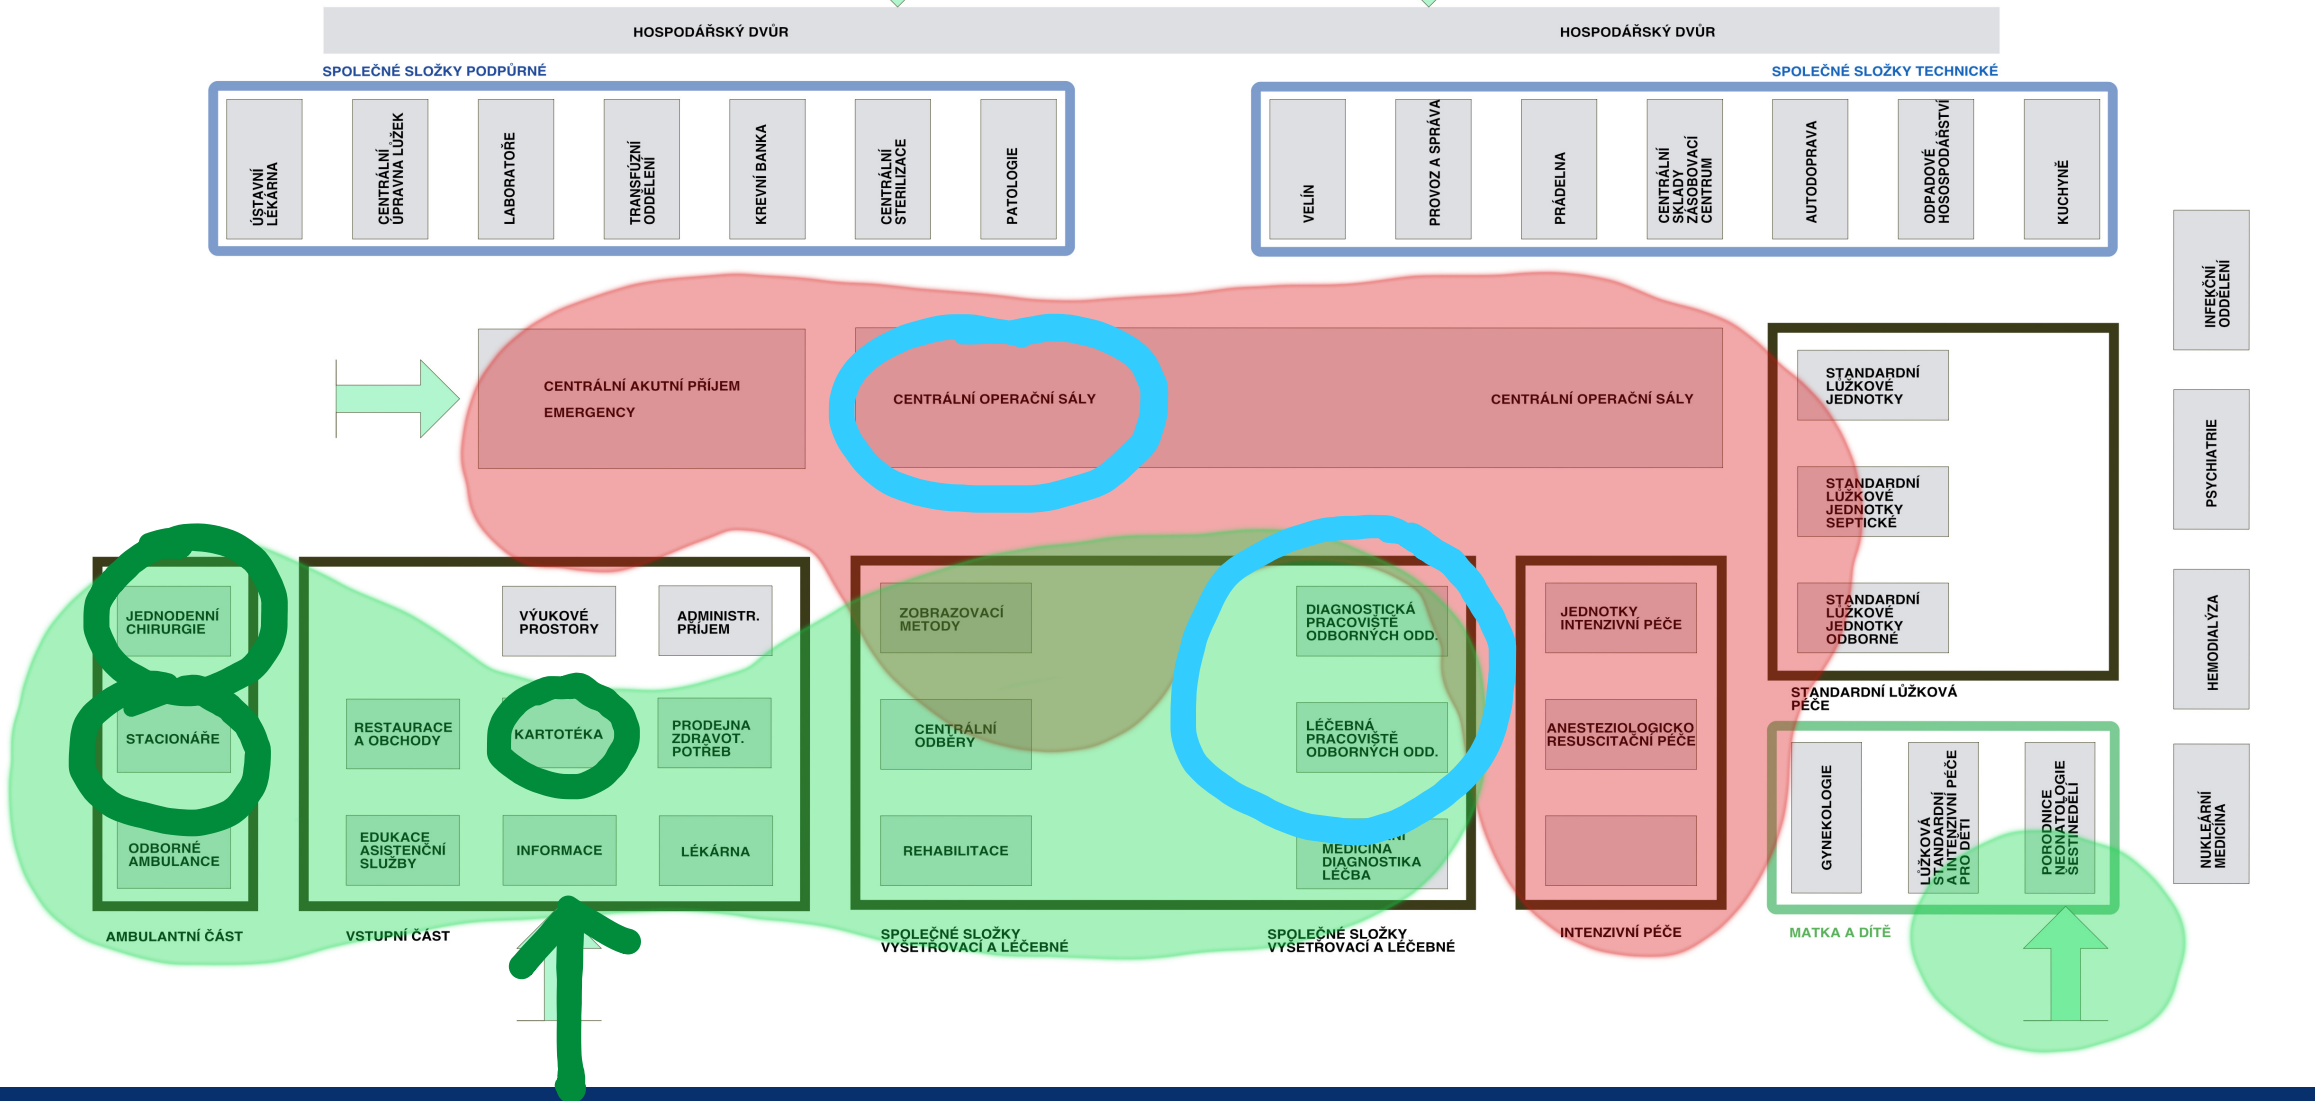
HOSPODÁŘSKÝ DVŮR

HOSPODÁŘSKÝ DVŮR

SPOLEČNÉ SLOŽKY PODPŮRNÉ

ÚSTAVNÍ LÉKÁRNA

CENTRÁLNÍ ÚPRAVNA LŮŽEK

LABORATOŘE

TRANSFÚZNÍ ODDĚLENÍ

KREVNÍ BANKA

CENTRÁLNÍ STERILIZACE

PATOLOGIE

SPOLEČNÉ SLOŽKY TECHNICKÉ

VELÍN

PROVOZ A SPRÁVA

PRÁDELNA

CENTRÁLNÍ SKLADY ZÁSOBOVACÍ CENTRUM

AUTODOPRAVA

ODPADOVÉ HOSOSPODÁŘSTVÍ

KUCHYNĚ

INFEKČNÍ ODDĚLENÍ

CENTRÁLNÍ AKUTNÍ PŘÍJEM
EMERGENCY

CENTRÁLNÍ OPERAČNÍ SÁLY

CENTRÁLNÍ OPERAČNÍ SÁLY

STANDARDNÍ LŮŽKOVÉ JEDNOTKY

STANDARDNÍ LŮŽKOVÉ JEDNOTKY SEPTICKÉ

STANDARDNÍ LŮŽKOVÉ JEDNOTKY ODBORNÉ

PSYCHIATRIE

JEDNODENNÍ CHIRURGIE

STACIONÁŘE

ODBORNÉ AMBULANCE

AMBULANTNÍ ČÁST

VÝUKOVÉ PROSTORY

ADMINISTR. PŘÍJEM

RESTAURACE A OBCHODY

KARTOTÉKA

PRODEJNA ZDRAVOT. POTŘEB

EDUKACE ASISTENČNÍ SLUŽBY

INFORMACE

LÉKÁRNA

VSTUPNÍ ČÁST

ZOBRAZOVACÍ METODY

CENTRÁLNÍ ODBĚRY

REHABILITACE

SPOLEČNÉ SLOŽKY VYŠETŘOVACÍ A LÉČEBNÉ

DIAGNOSTICKÁ PRACOVIŠTĚ ODBORNÝCH ODD.

LÉČEBNÁ PRACOVIŠTĚ ODBORNÝCH ODD.

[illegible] MEDICÍNA DIAGNOSTIKA LÉČBA

SPOLEČNÉ SLOŽKY VYŠETŘOVACÍ A LÉČEBNÉ

JEDNOTKY INTENZIVNÍ PÉČE

ANESTEZIOLOGICKO RESUSCITAČNÍ PÉČE

INTENZIVNÍ PÉČE

STANDARDNÍ LŮŽKOVÁ PÉČE

HEMODIALÝZA

GYNEKOLOGIE

LŮŽKOVÁ STANDARDNÍ A INTENZIVNÍ PÉČE PRO DĚTI

PORODNICE NEONATOLOGIE ŠESTINEDĚLÍ

MATKA A DÍTĚ

NUKLEÁRNÍ MEDICÍNA